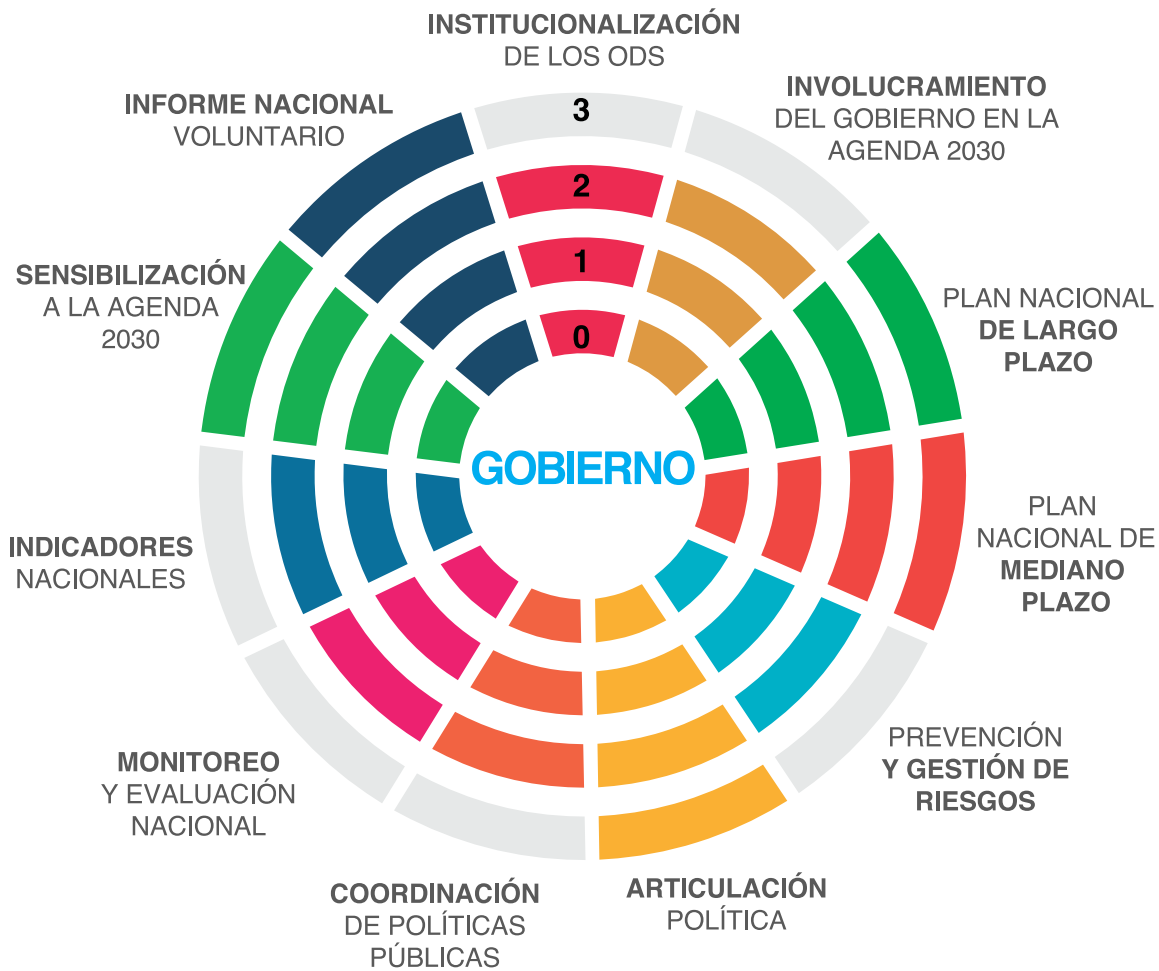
INSTITUCIONALIZACIÓN DE LOS ODS

INVOLUCRAMIENTO DEL GOBIERNO EN LA AGENDA 2030

INFORME NACIONAL VOLUNTARIO

3

2

1

0

SENSIBILIZACIÓN A LA AGENDA 2030

PLAN NACIONAL DE LARGO PLAZO

GOBIERNO

PLAN NACIONAL DE MEDIANO PLAZO

INDICADORES NACIONALES

PREVENCIÓN Y GESTIÓN DE RIESGOS

MONITOREO Y EVALUACIÓN NACIONAL

COORDINACIÓN DE POLÍTICAS PÚBLICAS

ARTICULACIÓN POLÍTICA